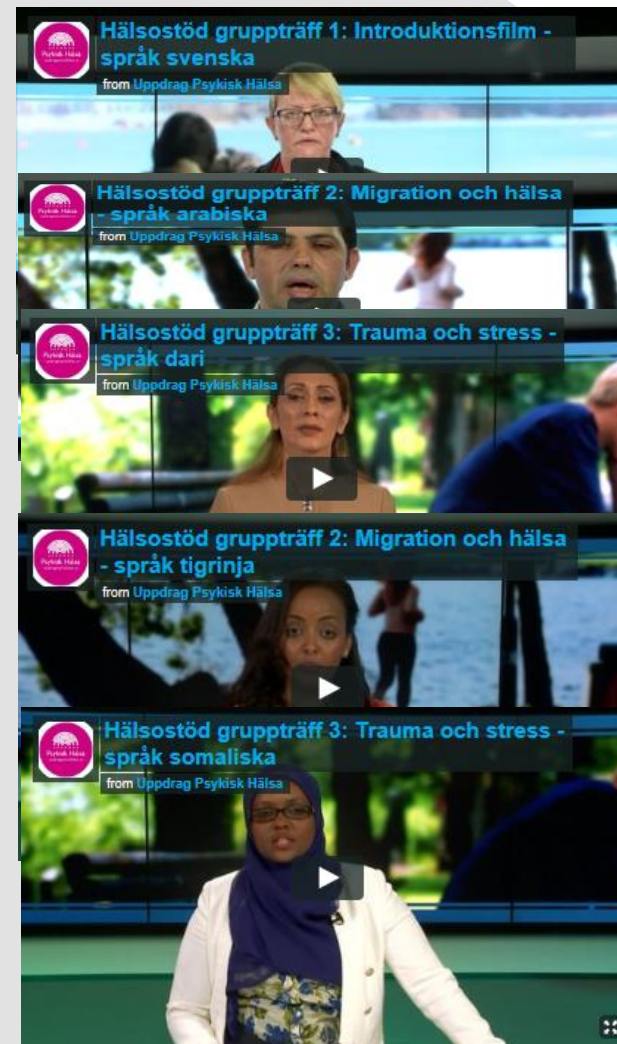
Psykisk Hälsa

Hälsostöd gruppträff 1: Introduktionsfilm - språk svenska

from Uppdrag Psykisk Hälsa

Psykisk Hälsa

Hälsostöd gruppträff 2: Migration och hälsa - språk arabiska

from Uppdrag Psykisk Hälsa

Psykisk Hälsa

Hälsostöd gruppträff 3: Trauma och stress - språk dari

from Uppdrag Psykisk Hälsa

Psykisk Hälsa

Hälsostöd gruppträff 2: Migration och hälsa - språk tigrinja

from Uppdrag Psykisk Hälsa

Psykisk Hälsa

Hälsostöd gruppträff 3: Trauma och stress - språk somaliska

from Uppdrag Psykisk Hälsa